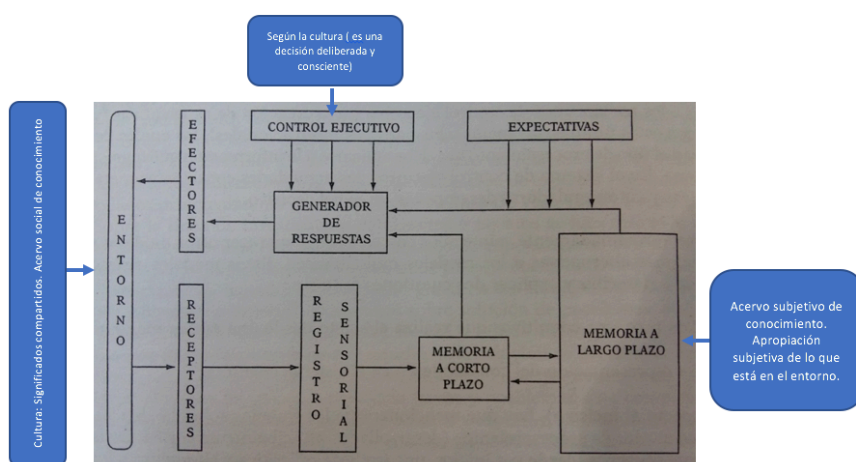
Según la cultura ( es una decisión deliberada y consciente)

Cultura: Significados compartidos. Acervo social de conocimiento

CONTROL EJECUTIVO

EXPECTATIVAS

ENTORNO

EFECTORES

GENERADOR DE RESPUESTAS

RECEPTORES

REGISTRO SENSORIAL

MEMORIA A CORTO PLAZO

MEMORIA A LARGO PLAZO

Acervo subjetivo de conocimiento. Apropiación subjetiva de lo que está en el entorno.